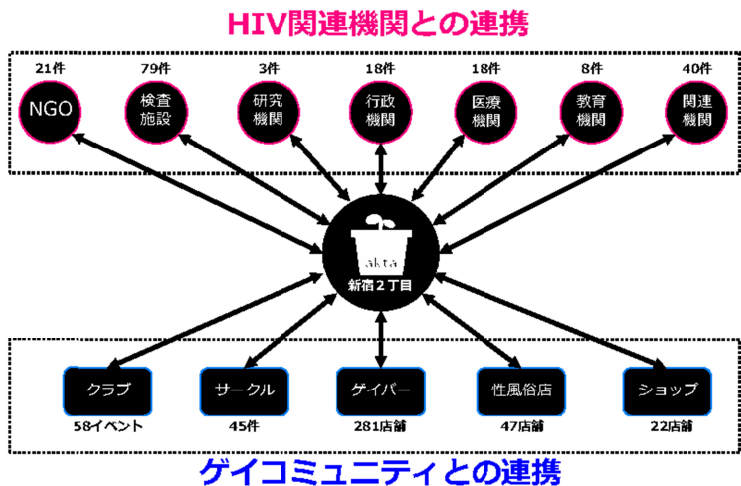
HIV関連機関との連携

21件
NGO

79件
検査施設

3件
研究機関

18件
行政機関

18件
医療機関

8件
教育機関

40件
関連機関

akta
新宿２丁目

クラブ
58イベント

サークル
45件

ゲイバー
281店舗

性風俗店
47店舗

ショップ
22店舗

ゲイコミュニティとの連携